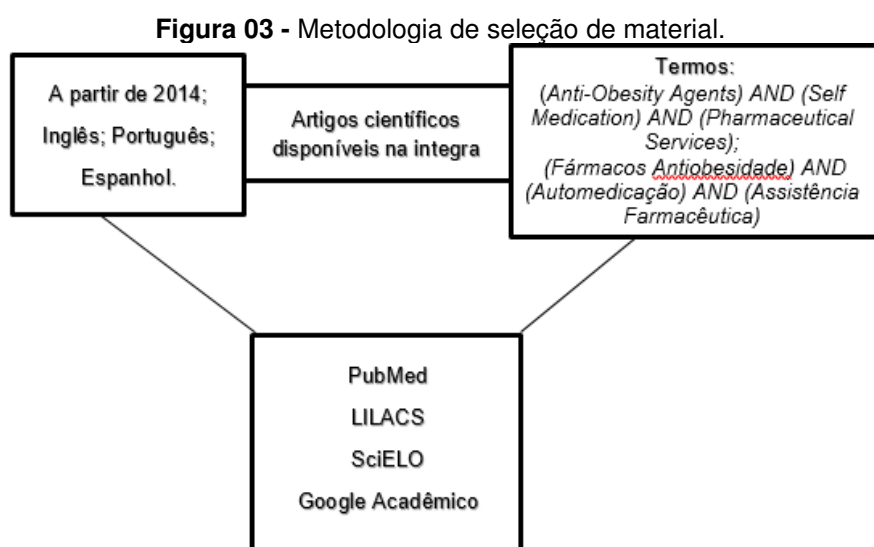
**Figura 03 -** Metodologia de seleção de material.

A partir de 2014;
Inglês; Português;
Espanhol.

Artigos científicos disponíveis na integra

Termos:
(Anti-Obesity Agents) AND (Self Medication) AND (Pharmaceutical Services);
(Fármacos Antiobesidade) AND (Automedicação) AND (Assistência Farmacêutica)

PubMed
LILACS
SciELO
Google Acadêmico